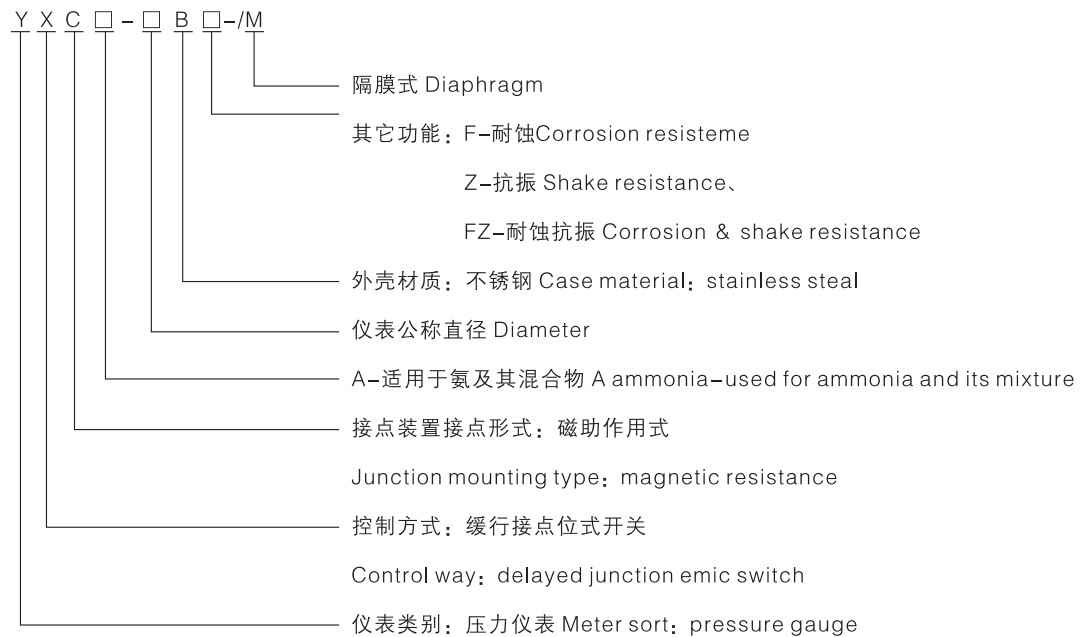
Y X C □ - □ B □-/M

隔膜式 Diaphragm

其它功能：F–耐蚀Corrosion resisteme

Z–抗振 Shake resistance、

FZ–耐蚀抗振 Corrosion & shake resistance

外壳材质：不锈钢 Case material：stainless steal

仪表公称直径 Diameter

A–适用于氨及其混合物 A ammonia–used for ammonia and its mixture

接点装置接点形式：磁助作用式

Junction mounting type：magnetic resistance

控制方式：缓行接点位式开关

Control way：delayed junction emic switch

仪表类别：压力仪表 Meter sort：pressure gauge